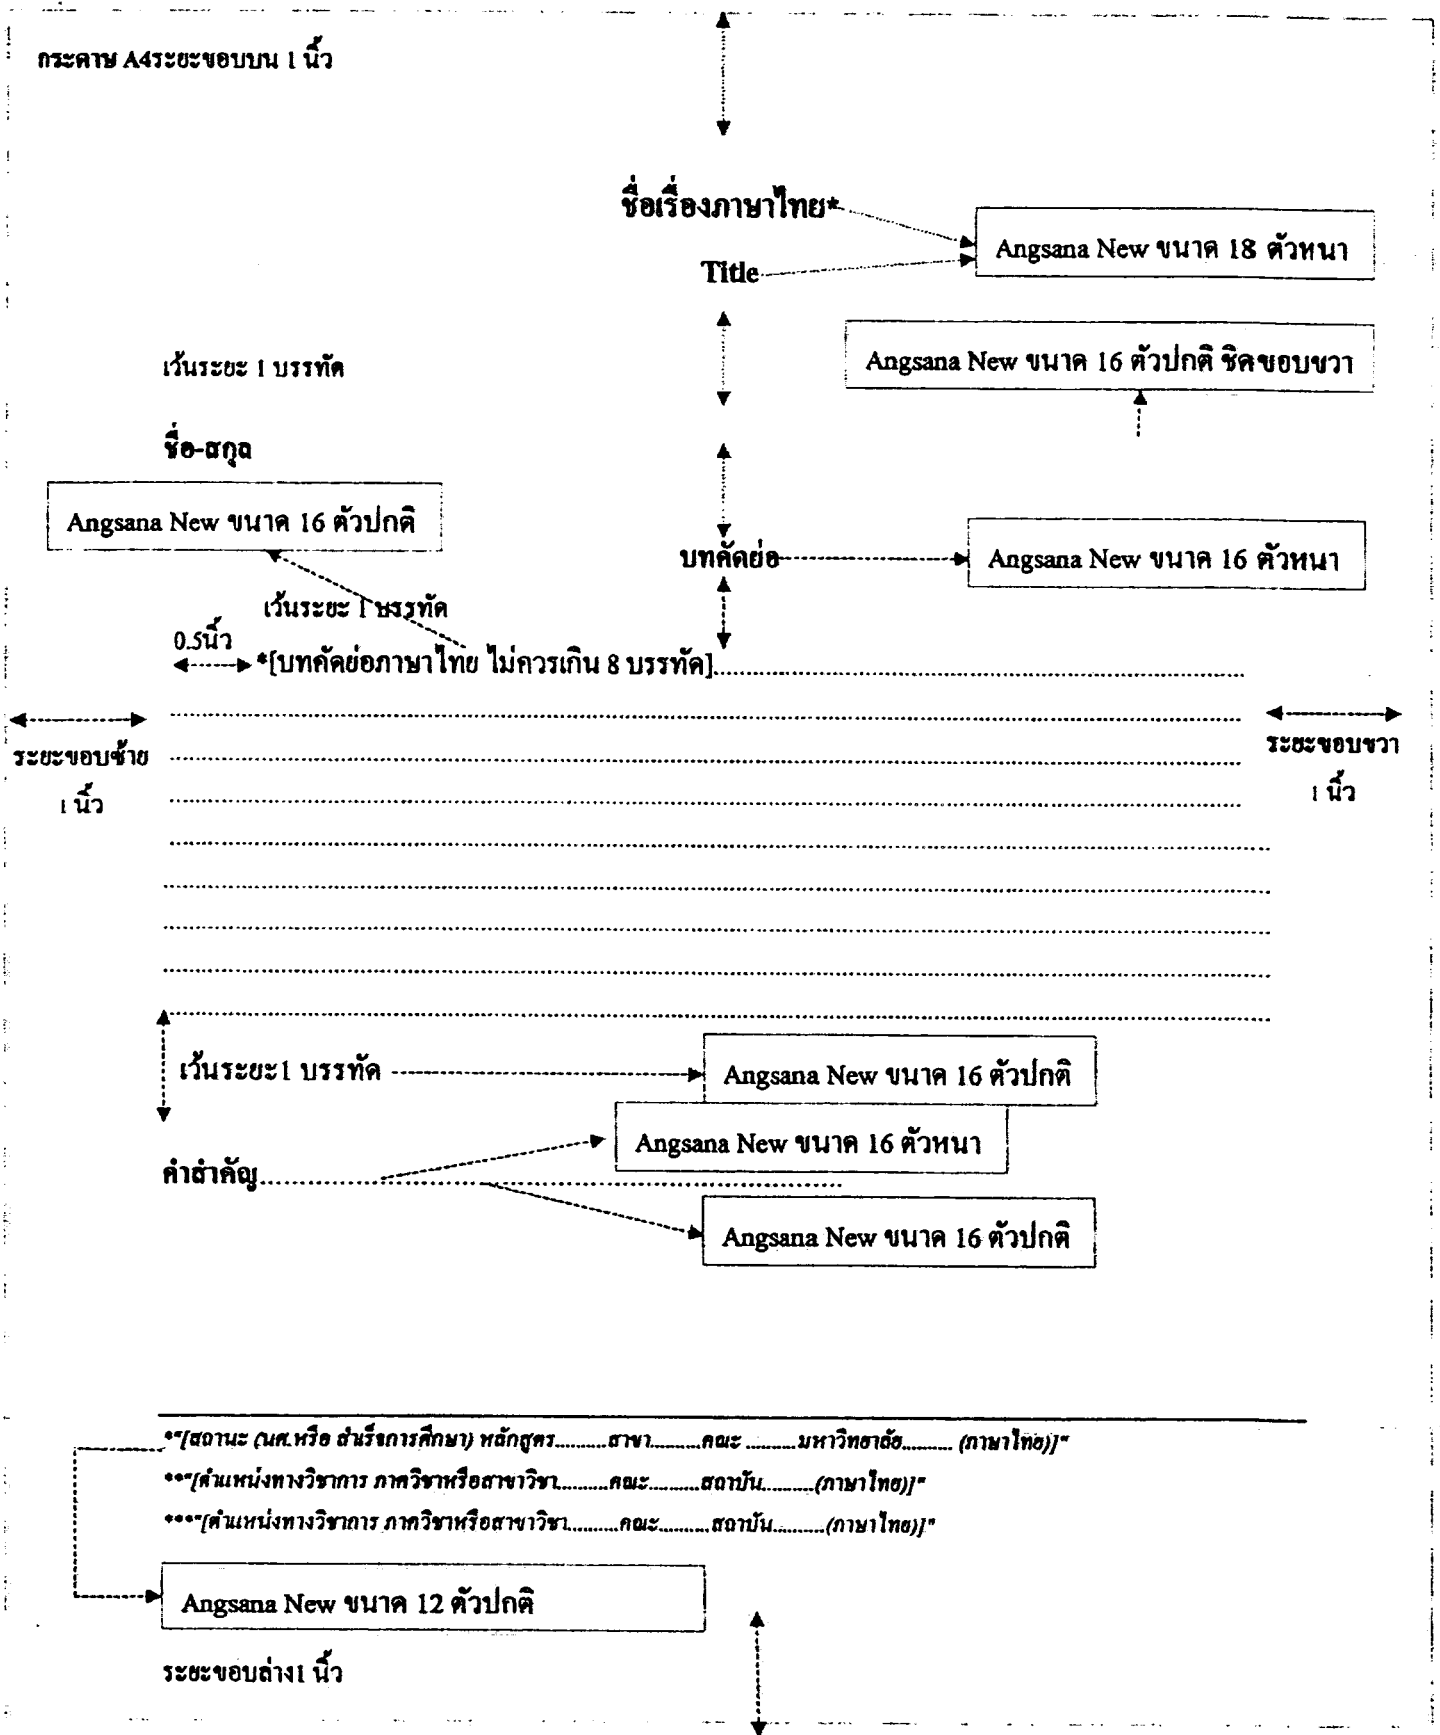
กระดาษ A4ระยะขอบบน 1 นิ้ว

ชื่อเรื่องภาษาไทย*

Angsana New ขนาด 18 ตัวหนา

Title

Angsana New ขนาด 16 ตัวปกติ ชิดขอบขวา

เว้นระยะ 1 บรรทัด

ชื่อ-สกุล

Angsana New ขนาด 16 ตัวปกติ

บทคัดย่อ

Angsana New ขนาด 16 ตัวหนา

เว้นระยะ 1 บรรทัด

0.5นิ้ว

*[บทคัดย่อภาษาไทย ไม่ควรเกิน 8 บรรทัด]..............................

ระยะขอบซ้าย 1 นิ้ว

ระยะขอบขวา 1 นิ้ว

เว้นระยะ1 บรรทัด

Angsana New ขนาด 16 ตัวปกติ

Angsana New ขนาด 16 ตัวหนา

คำสำคัญ..............................

Angsana New ขนาด 16 ตัวปกติ

*"(สถานะ (นศ.หรือ สำเร็จการศึกษา) หลักสูตร.........สาขา.........คณะ .........มหาวิทยาลัย......... (ภาษาไทย))"

**"[ตำแหน่งทางวิชาการ ภาควิชาหรือสาขาวิชา.........คณะ.........สถาบัน.........(ภาษาไทย)]"

***"[ตำแหน่งทางวิชาการ ภาควิชาหรือสาขาวิชา.........คณะ.........สถาบัน.........(ภาษาไทย)]"

Angsana New ขนาด 12 ตัวปกติ

ระยะขอบล่าง1 นิ้ว